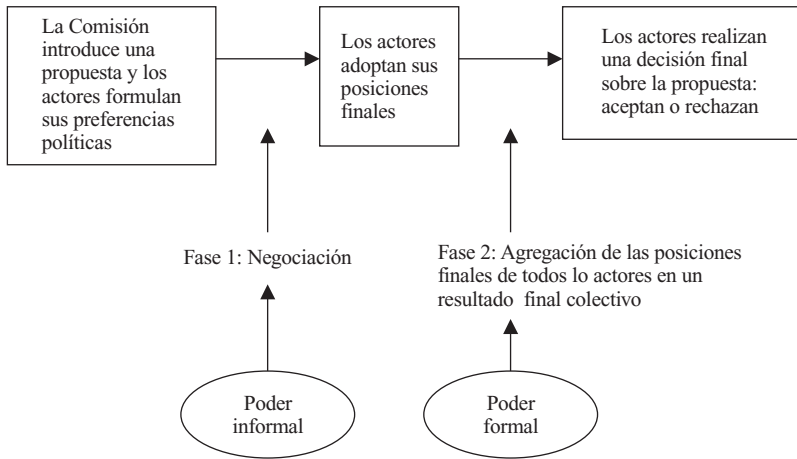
La Comisión introduce una propuesta y los actores formulan sus preferencias políticas

Los actores adoptan sus posiciones finales

Los actores realizan una decisión final sobre la propuesta: aceptan o rechazan

Fase 1: Negociación

Fase 2: Agregación de las posiciones finales de todos lo actores en un resultado final colectivo

Poder informal

Poder formal